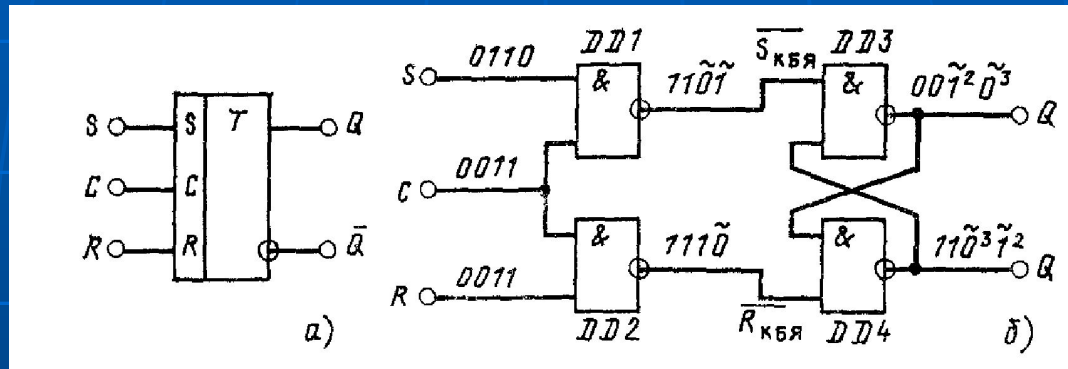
S S T Q
C C
R R $\bar{Q}$
а)

S 0110 DD1 & $11\tilde{0}\tilde{1}$ $\overline{S_{КБЯ}}$ DD3 & $00\tilde{1}^2\tilde{0}^3$ Q
C 0011
R 0011 & $111\tilde{0}$ & $11\tilde{0}^3\tilde{1}^2$ Q
DD2 $\overline{R}_{КБЯ}$ DD4 б)